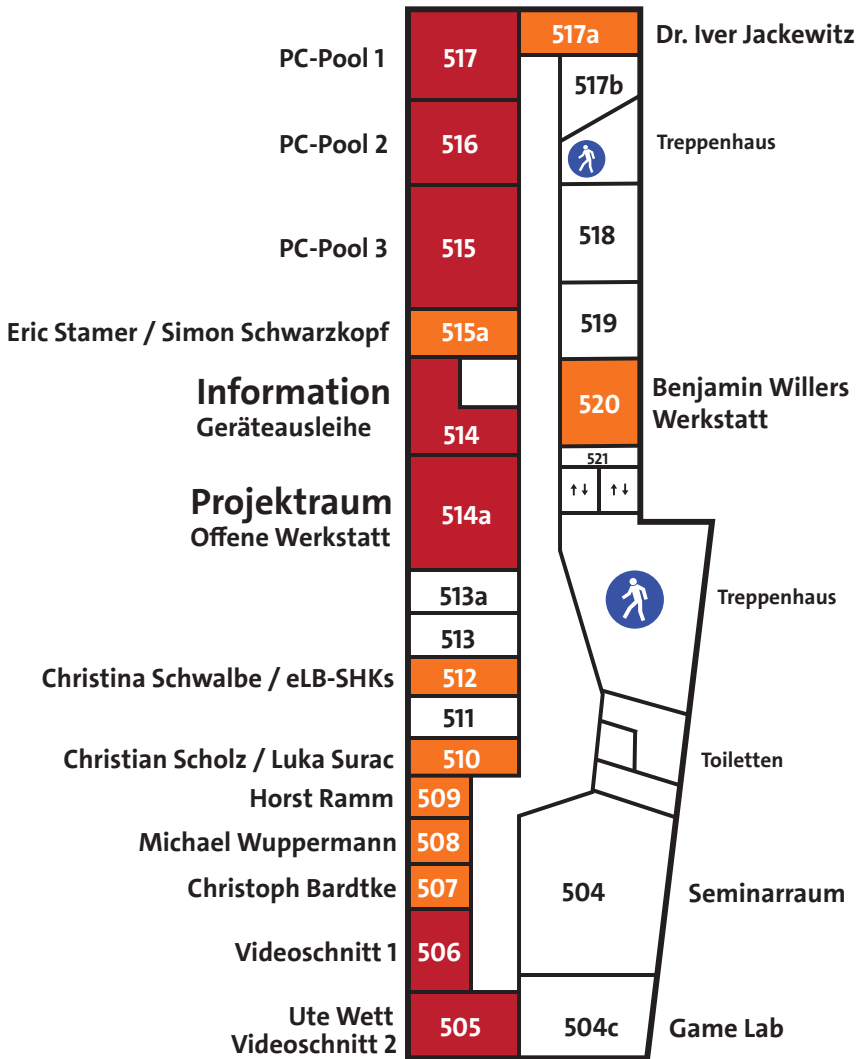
PC-Pool 1
517
517a
Dr. Iver Jackewitz
517b
PC-Pool 2
516
Treppenhaus
PC-Pool 3
515
518
Eric Stamer / Simon Schwarzkopf
515a
519
Information
Geräteausleihe
514
520
Benjamin Willers
Werkstatt
521
↑↓ ↑↓
Projektraum
Offene Werkstatt
514a
Treppenhaus
513a
513
Christina Schwalbe / eLB-SHKs
512
511
Christian Scholz / Luka Surac
510
Toiletten
Horst Ramm
509
Michael Wuppermann
508
Christoph Bardtke
507
504
Seminarraum
Videoschnitt 1
506
Ute Wett
Videoschnitt 2
505
504c
Game Lab